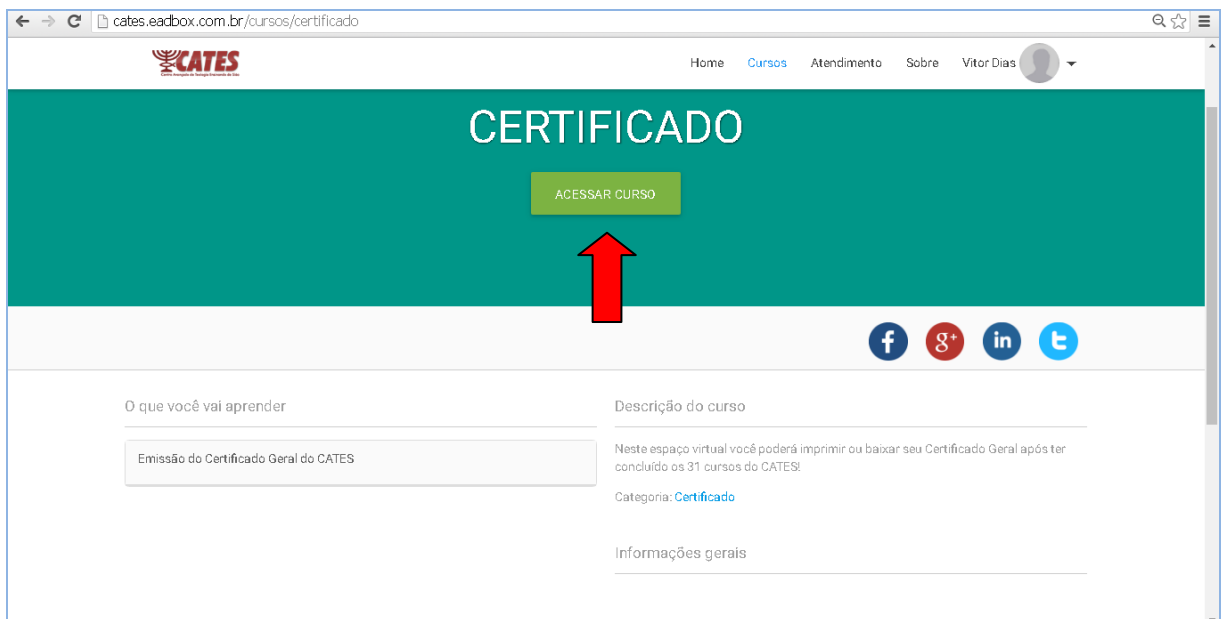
cates.eadbox.com.br/cursos/certificado

CATES
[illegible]

Home Cursos Atendimento Sobre Vitor Dias

CERTIFICADO

ACESSAR CURSO

O que você vai aprender

Emissão do Certificado Geral do CATES

Descrição do curso

Neste espaço virtual você poderá imprimir ou baixar seu Certificado Geral após ter concluído os 31 cursos do CATES!

Categoria: Certificado

Informações gerais